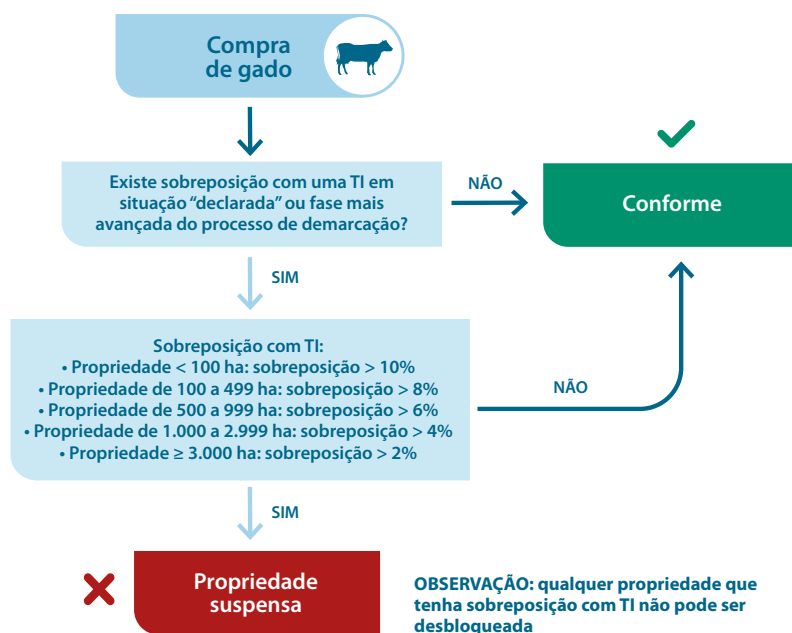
Compra de gado

Existe sobreposição com uma TI em situação “declarada” ou fase mais avançada do processo de demarcação?

NÃO

Conforme

SIM

Sobreposição com TI:
• Propriedade < 100 ha: sobreposição > 10%
• Propriedade de 100 a 499 ha: sobreposição > 8%
• Propriedade de 500 a 999 ha: sobreposição > 6%
• Propriedade de 1.000 a 2.999 ha: sobreposição > 4%
• Propriedade ≥ 3.000 ha: sobreposição > 2%

NÃO

SIM

Propriedade suspensa

OBSERVAÇÃO: qualquer propriedade que tenha sobreposição com TI não pode ser desbloqueada